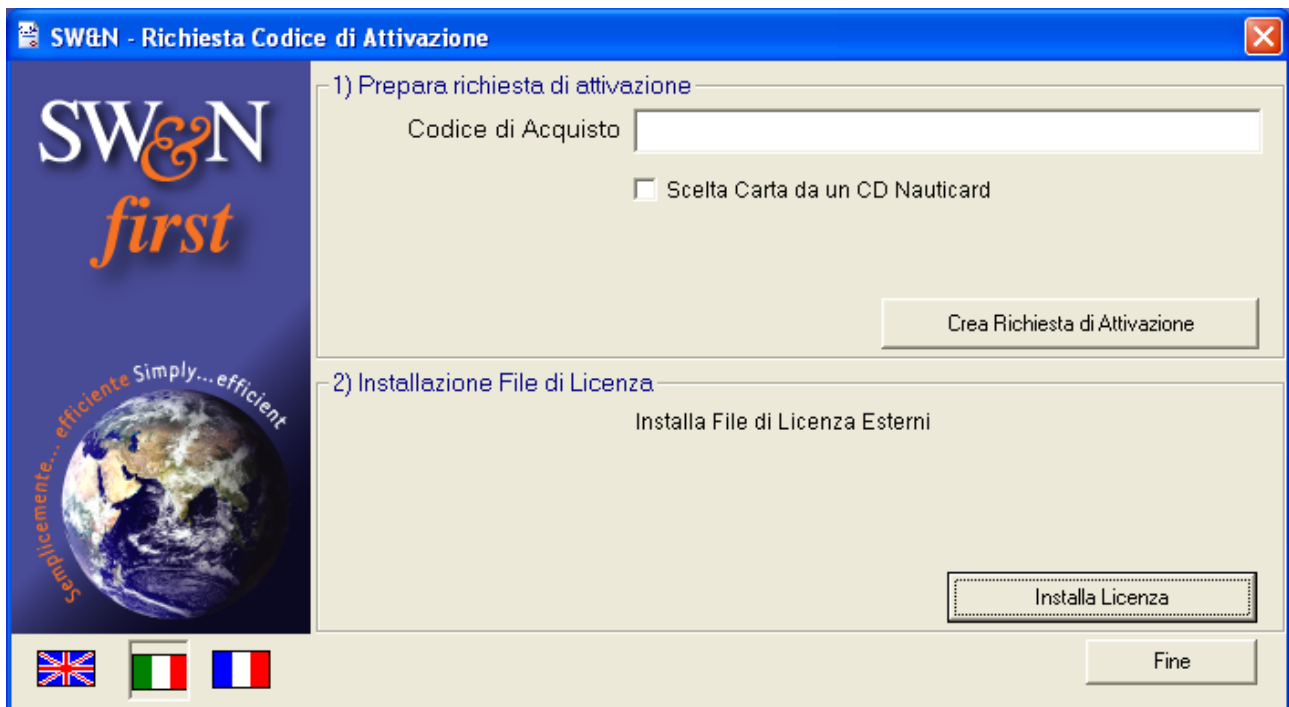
SW&N - Richiesta Codice di Attivazione

SW&N
first

Semplicemente... efficiente Simply...efficient

1) Prepara richiesta di attivazione

Codice di Acquisto

Scelta Carta da un CD Nauticard

Crea Richiesta di Attivazione

2) Installazione File di Licenza

Installa File di Licenza Esterni

Installa Licenza

Fine